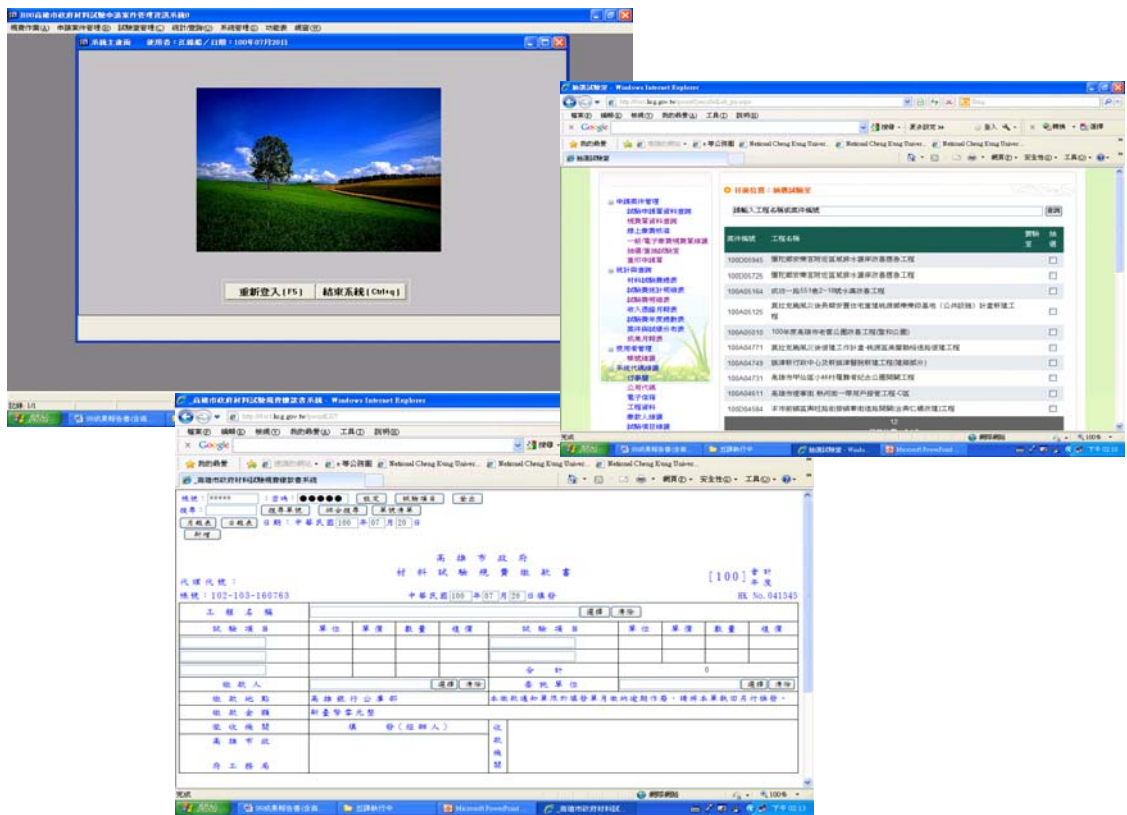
100高雄市政府材料試驗申請案件管理資訊系統

系統主畫面 使用者：氏國昭 / 日期：100年07月20日

重新登入 [F5]
結束系統 [Ctrl+q]

抽選試驗室 - Windows Internet Explorer

目前位置：抽選試驗室

請輸入工程名稱或案件編號
查詢

| 案件編號 | 工程名稱 | 要抽定 | 抽選 |
|---|---|---|---|
| 100D05945 | 彌陀鄉安樂溪附近區域排水護岸改善工程 | | |
| 100D05725 | 彌陀鄉安樂溪附近區域排水護岸改善工程 | | |
| 100A05164 | 成功一路551巷2~10號水溝改善工程 | | |
| 100A05125 | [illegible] | | |
| 100A05010 | 100年度高雄市老舊公園改善工程(暨和公園) | | |
| 100A04771 | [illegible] | | |
| 100A04749 | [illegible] | | |
| 100A04731 | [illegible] | | |
| 100A04611 | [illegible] | | |
| 100D04584 | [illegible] | | |

高雄市政府材料試驗規費繳款書系統 - Windows Internet Explorer

高 雄 市 政 府
材 料 試 驗 規 費 繳 款 書

[100] 會計年度

代理代號：
帳號：102-103-160763
中華民國 100 年 07 月 20 日填發
HK No. 041345

工程名稱
試驗項目 | 單位 | 單價 | 數量 | 價值 | 試驗項目 | 單位 | 單價 | 數量 | 價值
合計 0
繳款人
委託單位
繳款地點 高雄銀行公庫部
繳款金額 新臺幣零元整
收款機關
填發（經辦人）
高雄市政府工務局
收款機關

完成
開始